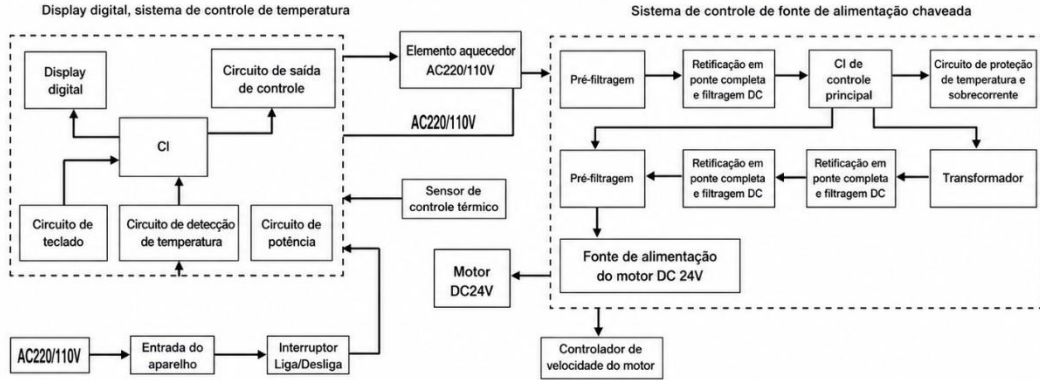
Display digital, sistema de controle de temperatura

Display digital

Circuito de saída de controle

CI

Circuito de teclado

Circuito de detecção de temperatura

Circuito de potência

Elemento aquecedor AC220/110V

AC220/110V

Sensor de controle térmico

AC220/110V

Entrada do aparelho

Interruptor Liga/Desliga

Sistema de controle de fonte de alimentação chaveada

Pré-filtragem

Retificação em ponte completa e filtragem DC

CI de controle principal

Circuito de proteção de temperatura e sobrecorrente

Pré-filtragem

Retificação em ponte completa e filtragem DC

Retificação em ponte completa e filtragem DC

Transformador

Fonte de alimentação do motor DC 24V

Motor DC24V

Controlador de velocidade do motor